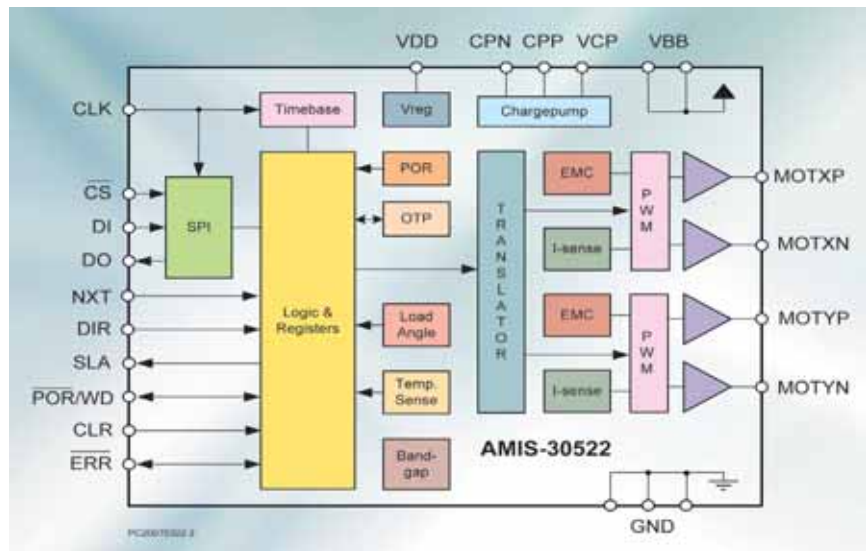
VDD CPN CPP VCP VBB

CLK
Timebase
Vreg
Chargepump

$\overline{CS}$
DI
DO
SPI

POR
OTP
TRANSLATOR
EMC
PWM
I-sense
MOTXP
MOTXN

NXT
DIR
SLA
$\overline{POR}$/WD
CLR
$\overline{ERR}$

Logic & Registers
Load Angle
Temp. Sense
Band-gap

EMC
PWM
I-sense
MOTYP
MOTYN

AMIS-30522

GND

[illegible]